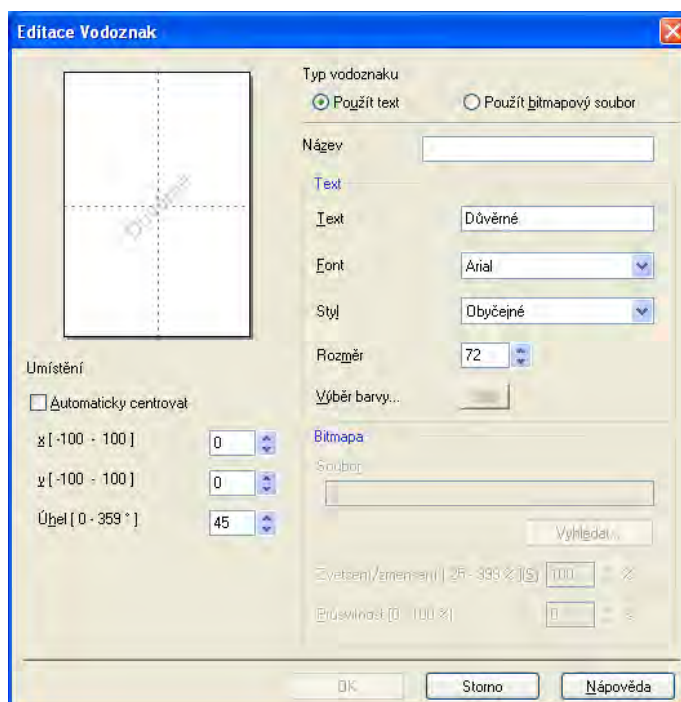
Editace Vodoznak

Důvěrné

Umístění

Automaticky centrovat

x [ -100 - 100 ] 0

y [ -100 - 100 ] 0

Úhel [ 0 - 359 ° ] 45

Typ vodoznaku

Použít text

Použít bitmapový soubor

Název

Text

Text Důvěrné

Font Arial

Styl Obyčejné

Rozměr 72

Výběr barvy...

Bitmapa

Soubor

Vyhledat...

Zvětšení/zmenšení [ 25 - 999 % ](S) 100 %

Průsvitnost [0 - 100 %] 0 %

OK

Storno

Nápověda